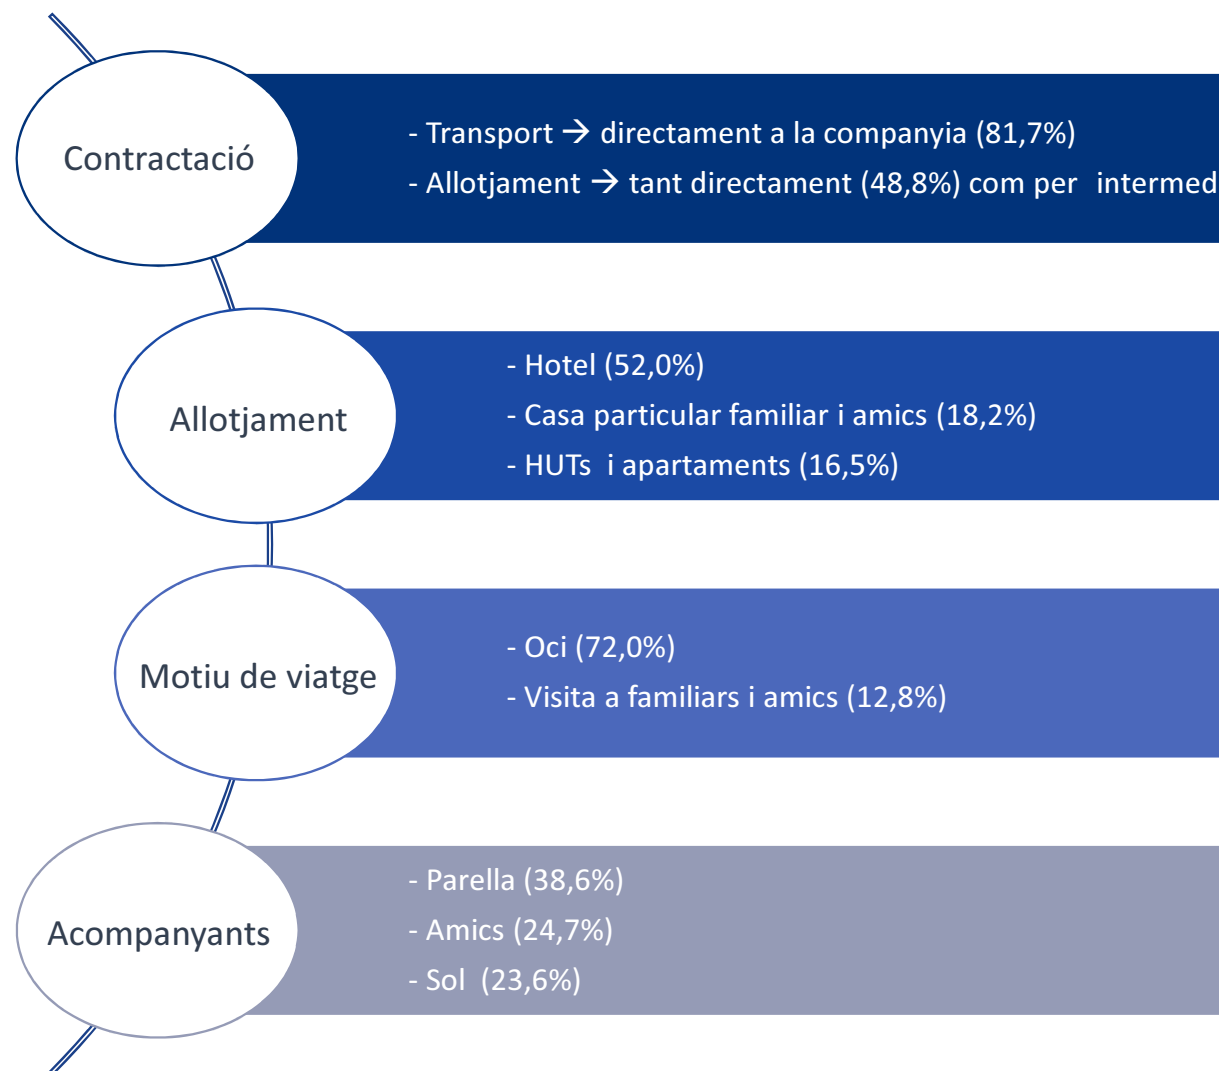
Contractació

- Transport → directament a la companyia (81,7%)
- Allotjament → tant directament (48,8%) com per intermed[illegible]

Allotjament

- Hotel (52,0%)
- Casa particular familiar i amics (18,2%)
- HUTs i apartaments (16,5%)

Motiu de viatge

- Oci (72,0%)
- Visita a familiars i amics (12,8%)

Acompanyants

- Parella (38,6%)
- Amics (24,7%)
- Sol (23,6%)